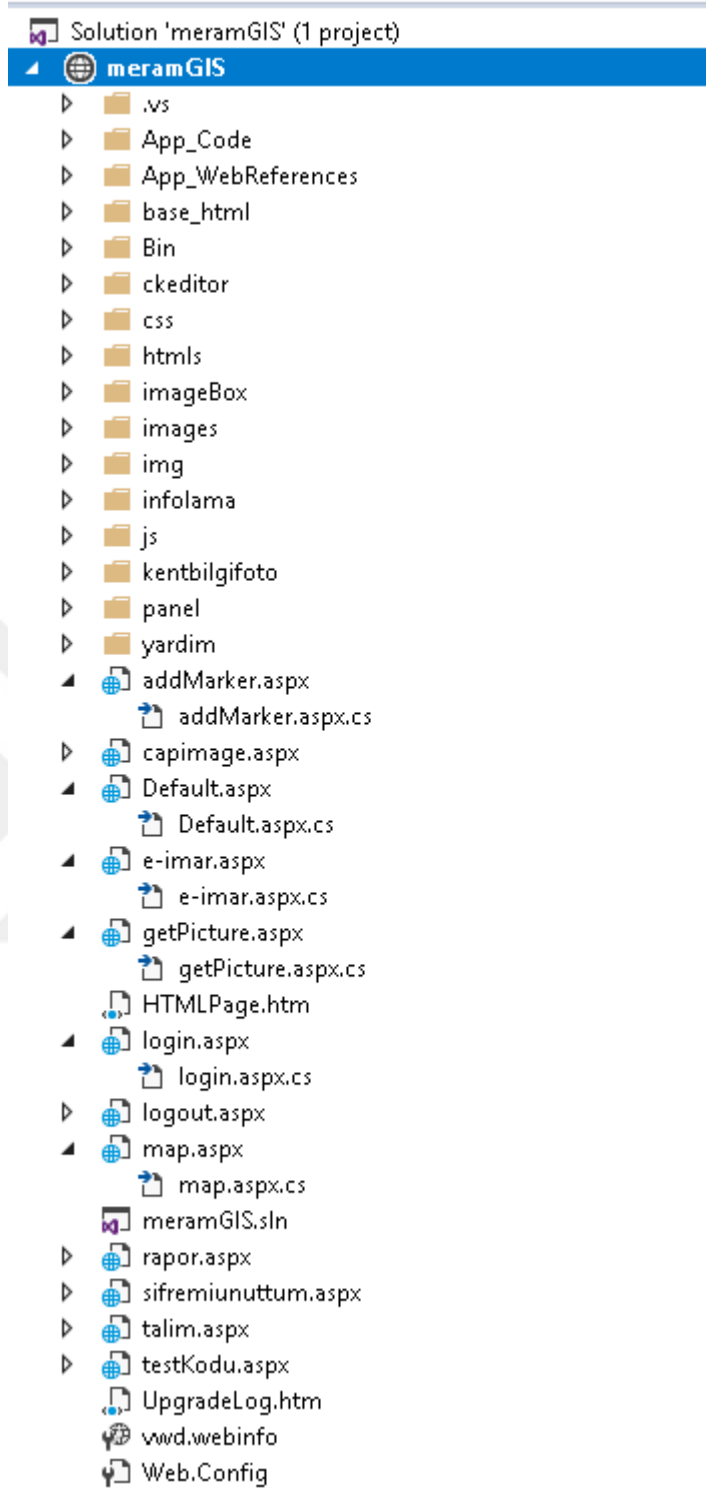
Solution 'meramGIS' (1 project)
meramGIS
.vs
App_Code
App_WebReferences
base_html
Bin
ckeditor
css
htmls
imageBox
images
img
infolama
js
kentbilgifoto
panel
yardim
addMarker.aspx
addMarker.aspx.cs
capimage.aspx
Default.aspx
Default.aspx.cs
e-imar.aspx
e-imar.aspx.cs
getPicture.aspx
getPicture.aspx.cs
HTMLPage.htm
login.aspx
login.aspx.cs
logout.aspx
map.aspx
map.aspx.cs
meramGIS.sln
rapor.aspx
sifremiunuttum.aspx
talim.aspx
testKodu.aspx
UpgradeLog.htm
vwd.webinfo
Web.Config